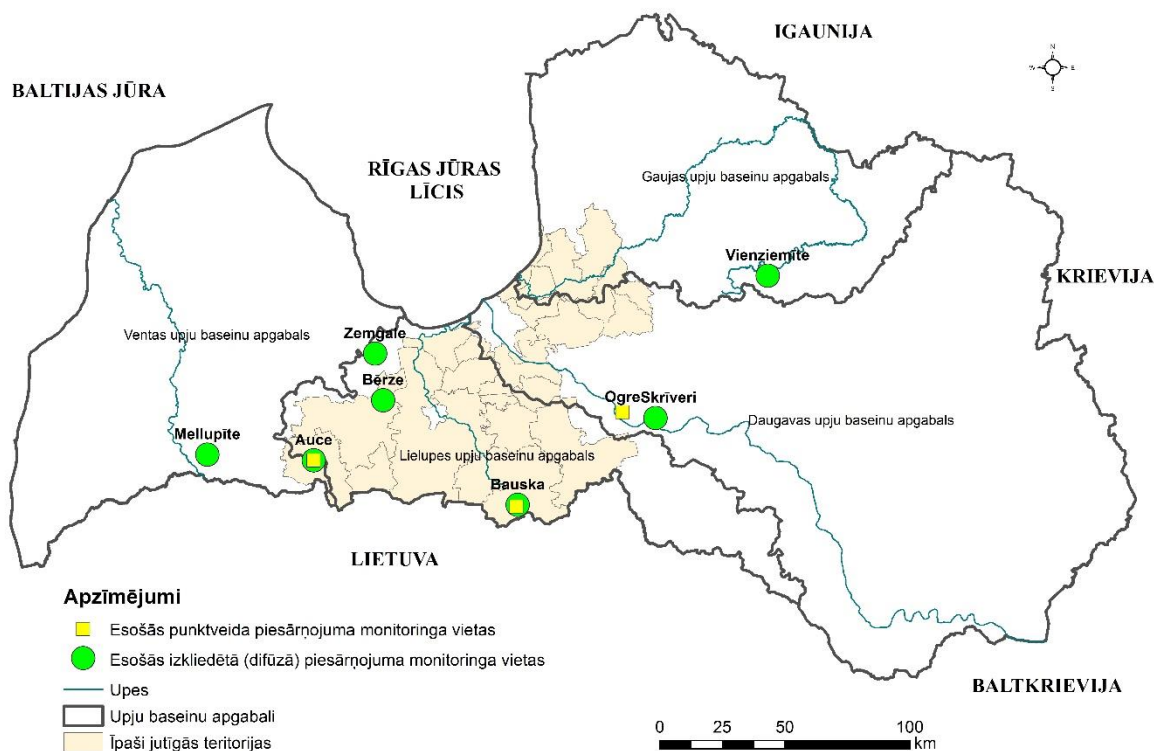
IGAUNIJA

BALTIJAS JŪRA

N
W E
S

RĪGAS JŪRAS LĪCIS

Gaujas upju baseinu apgabals

Vienziemīte

KRIEVIJA

Ventas upju baseinu apgabals

Zemgale

Bērze

Ogre

Skrīveri

Daugavas upju baseinu apgabals

Mellupīte

Auce

Lielupes upju baseinu apgabals

Bauska

LIETUVA

Apzīmējumi

Esošās punktveida piesārņojuma monitoringa vietas

Esošās izkliedētā (difūzā) piesārņojuma monitoringa vietas

Upes

Upju baseinu apgabali

Īpaši jutīgās teritorijas

BALTKRIEVIJA

0 25 50 100 km